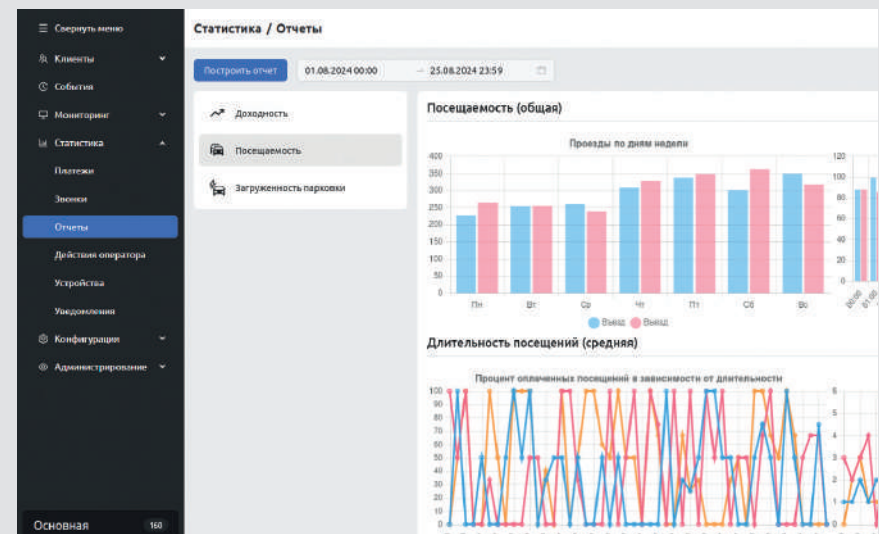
Свернуть меню
Клиенты
События
Мониторинг
Статистика
Платежи
Звонки
Отчеты
Действия оператора
Устройства
Уведомления
Конфигурация
Администрирование
Основная 160

Статистика / Отчеты

Построить отчет 01.08.2024 00:00 → 25.08.2024 23:59

Доходность
Посещаемость
Загруженность парковки

Посещаемость (общая)

Проезды по дням недели

400
350
300
250
200
150
100
50
0

Пн Вт Ср Чт Пт Сб Вс

Въезд Выезд

120
100
80
60
40
20
0

Длительность посещений (средняя)

Процент оплаченных посещений в зависимости от длительности

100
90
80
70
60
50
40
30
20
10
0

5
4
3
2
1
0